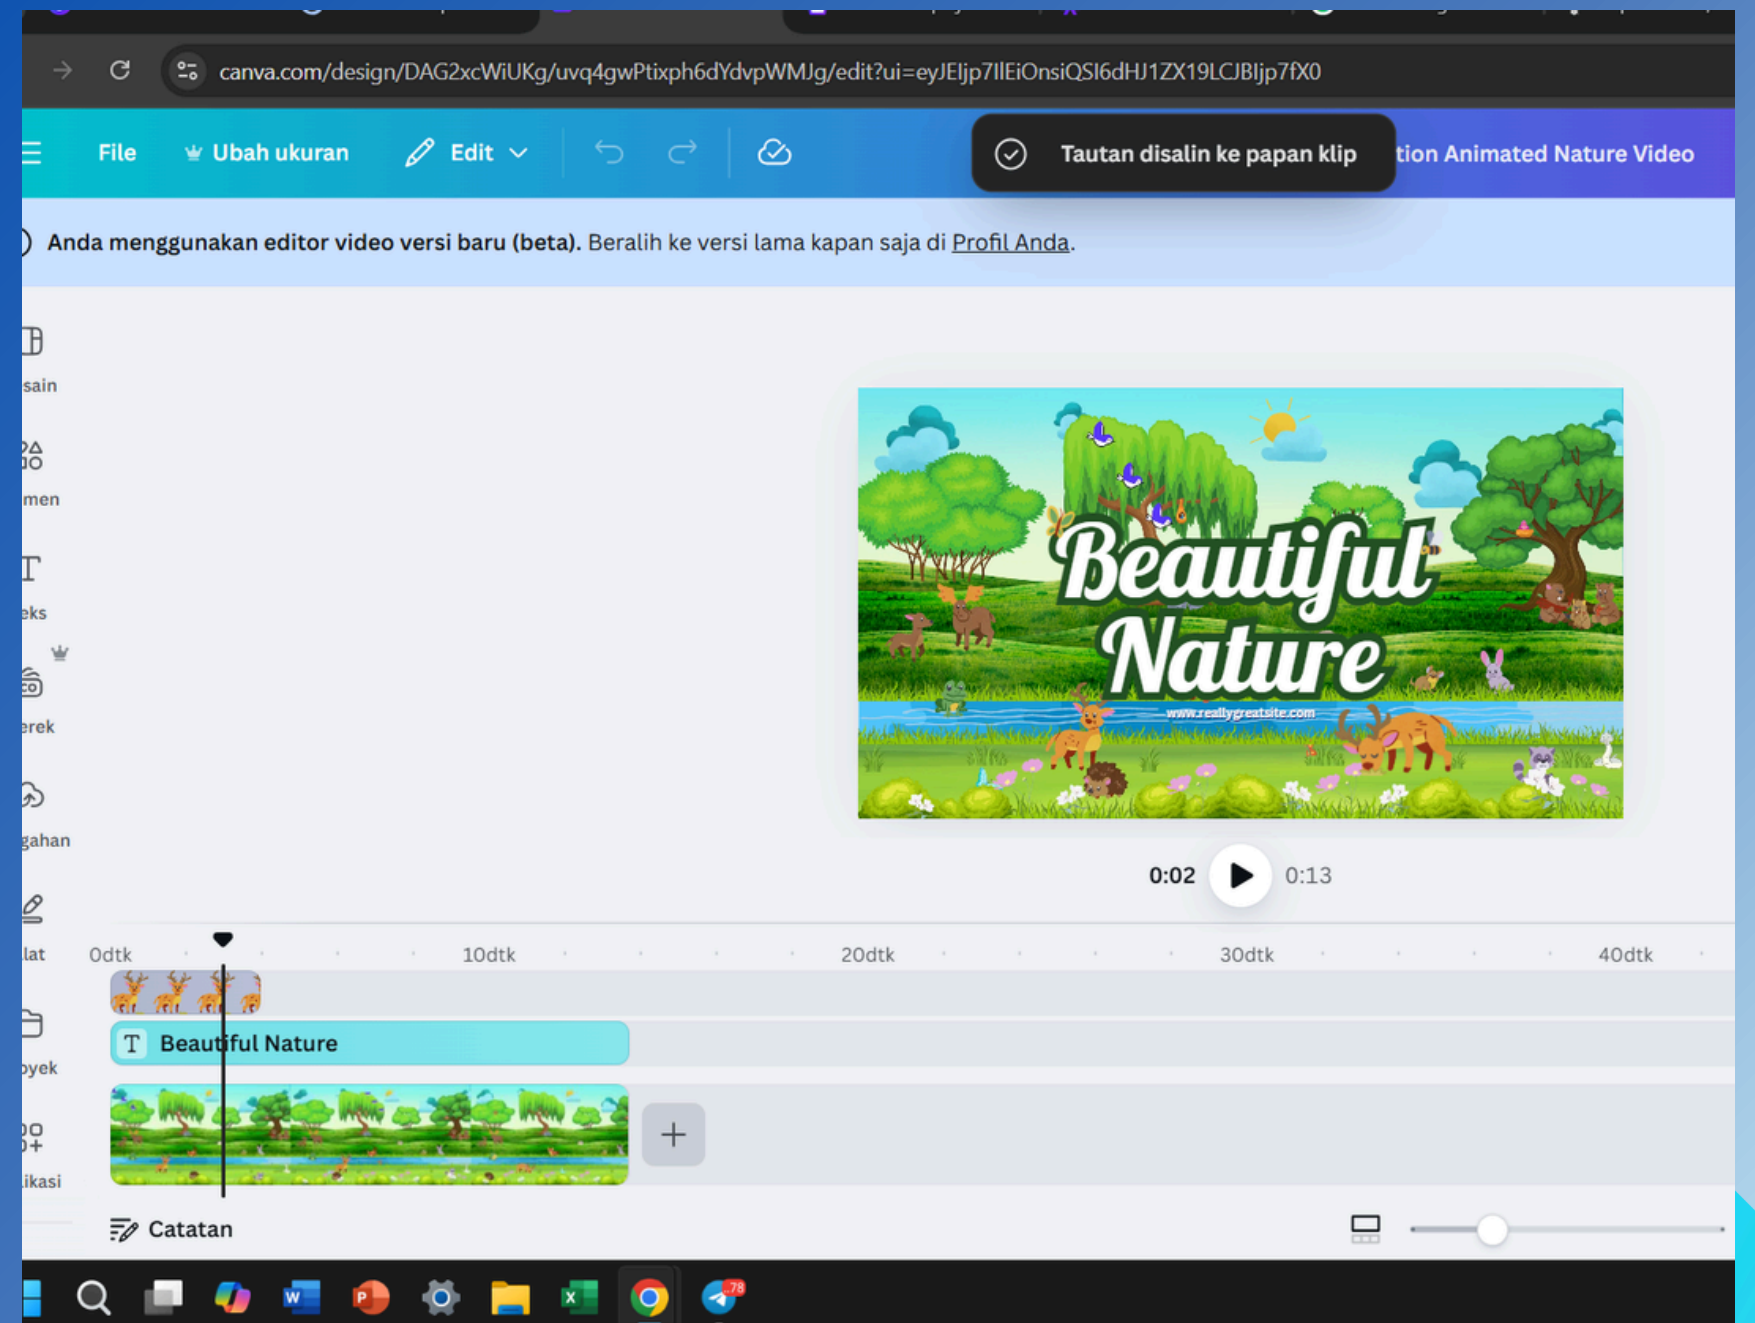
canva.com/design/DAG2xcWiUKg/uvq4gwPtixph6dYdvpWMJg/edit?ui=eyJEljp7IlEiOnsiQSI6dHJ1ZX19LCJBIjp7fX0

File
Ubah ukuran
Edit
Tautan disalin ke papan klip
tion Animated Nature Video

Anda menggunakan editor video versi baru (beta). Beralih ke versi lama kapan saja di Profil Anda.

sain
men
eks
erek
gahan
lat
oyek
likasi

Beautiful Nature
www.reallygreatsite.com

0:02
0:13

0dtk
10dtk
20dtk
30dtk
40dtk

Beautiful Nature

Catatan

78